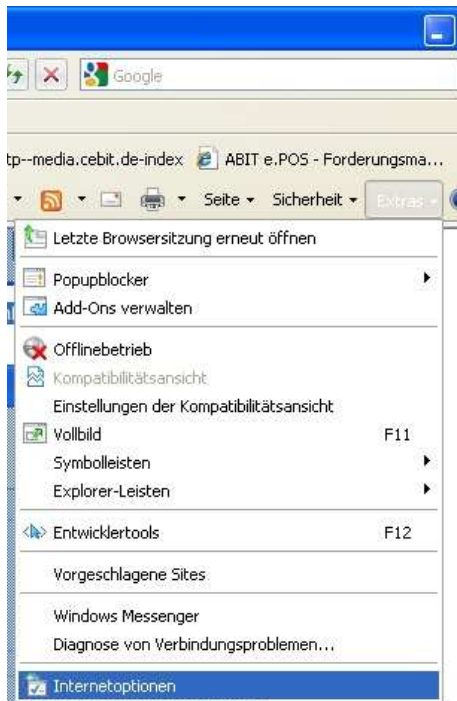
Google

tp--media.cebit.de-index ABIT e.POS - Forderungsma...

Seite ▾ Sicherheit ▾ Extras ▾

Letzte Browsersitzung erneut öffnen

Popupblocker

Add-Ons verwalten

Offlinebetrieb

Kompatibilitätsansicht

Einstellungen der Kompatibilitätsansicht

Vollbild F11

Symbolleisten

Explorer-Leisten

Entwicklertools F12

Vorgeschlagene Sites

Windows Messenger

Diagnose von Verbindungsproblemen...

Internetoptionen